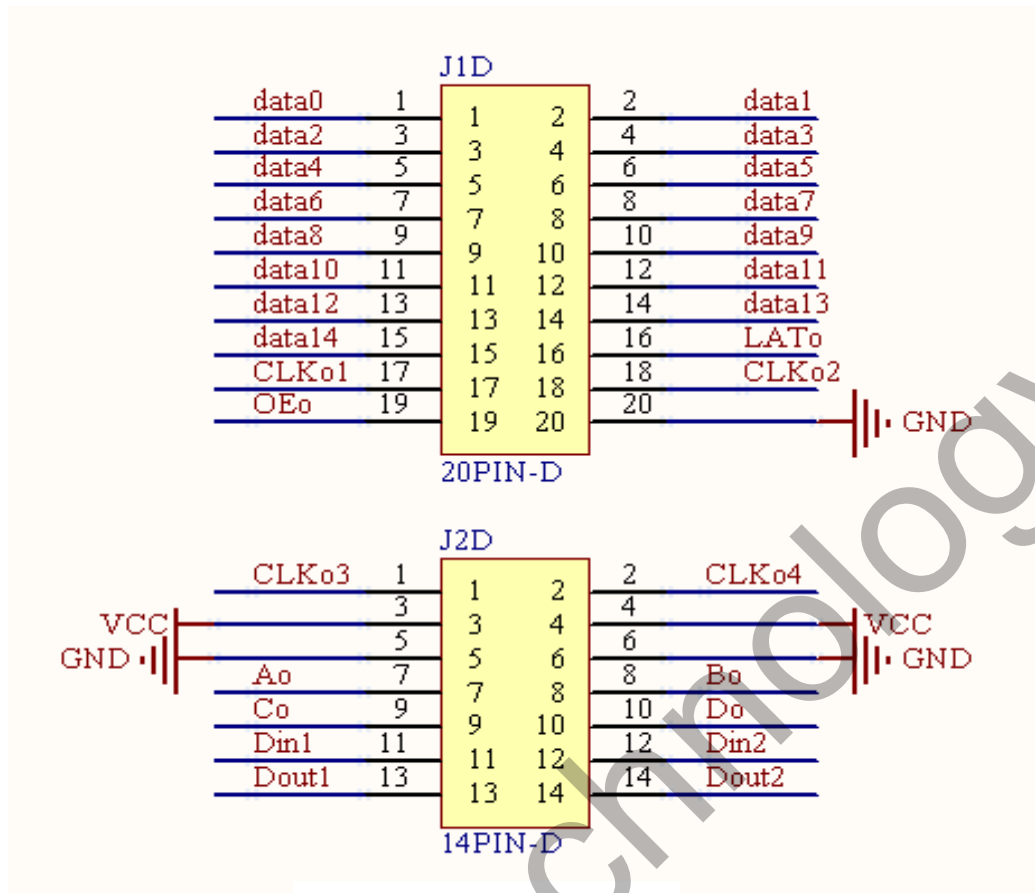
J1D

| | | | | | |
|---|---|---|---|---|---|
| data0 | 1 | 1 | 2 | 2 | data1 |
| data2 | 3 | 3 | 4 | 4 | data3 |
| data4 | 5 | 5 | 6 | 6 | data5 |
| data6 | 7 | 7 | 8 | 8 | data7 |
| data8 | 9 | 9 | 10 | 10 | data9 |
| data10 | 11 | 11 | 12 | 12 | data11 |
| data12 | 13 | 13 | 14 | 14 | data13 |
| data14 | 15 | 15 | 16 | 16 | LATo |
| CLKo1 | 17 | 17 | 18 | 18 | CLKo2 |
| OEo | 19 | 19 | 20 | 20 | GND |

20PIN-D

J2D

| | | | | | |
|---|---|---|---|---|---|
| CLKo3 | 1 | 1 | 2 | 2 | CLKo4 |
| VCC | 3 | 3 | 4 | 4 | VCC |
| GND | 5 | 5 | 6 | 6 | GND |
| Ao | 7 | 7 | 8 | 8 | Bo |
| Co | 9 | 9 | 10 | 10 | Do |
| Din1 | 11 | 11 | 12 | 12 | Din2 |
| Dout1 | 13 | 13 | 14 | 14 | Dout2 |

14PIN-D

chnology